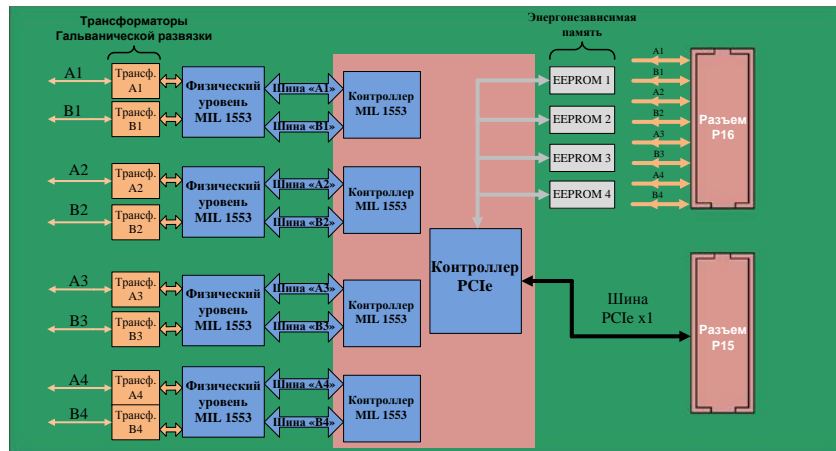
Трансформаторы Гальванической развязки

Энергонезависимая память

A1
Трансф. A1
B1
Трансф. B1
Физический уровень MIL 1553
Шина «A1»
Шина «B1»
Контроллер MIL 1553

A2
Трансф. A2
B2
Трансф. B2
Физический уровень MIL 1553
Шина «A2»
Шина «B2»
Контроллер MIL 1553

A3
Трансф. A3
B3
Трансф. B3
Физический уровень MIL 1553
Шина «A3»
Шина «B3»
Контроллер MIL 1553

A4
Трансф. A4
B4
Трансф. B4
Физический уровень MIL 1553
Шина «A4»
Шина «B4»
Контроллер MIL 1553

EEPROM 1
EEPROM 2
EEPROM 3
EEPROM 4

Контроллер PCIe

A1
B1
A2
B2
A3
B3
A4
B4
Разъем P16

Шина PCIe x1

Разъем P15